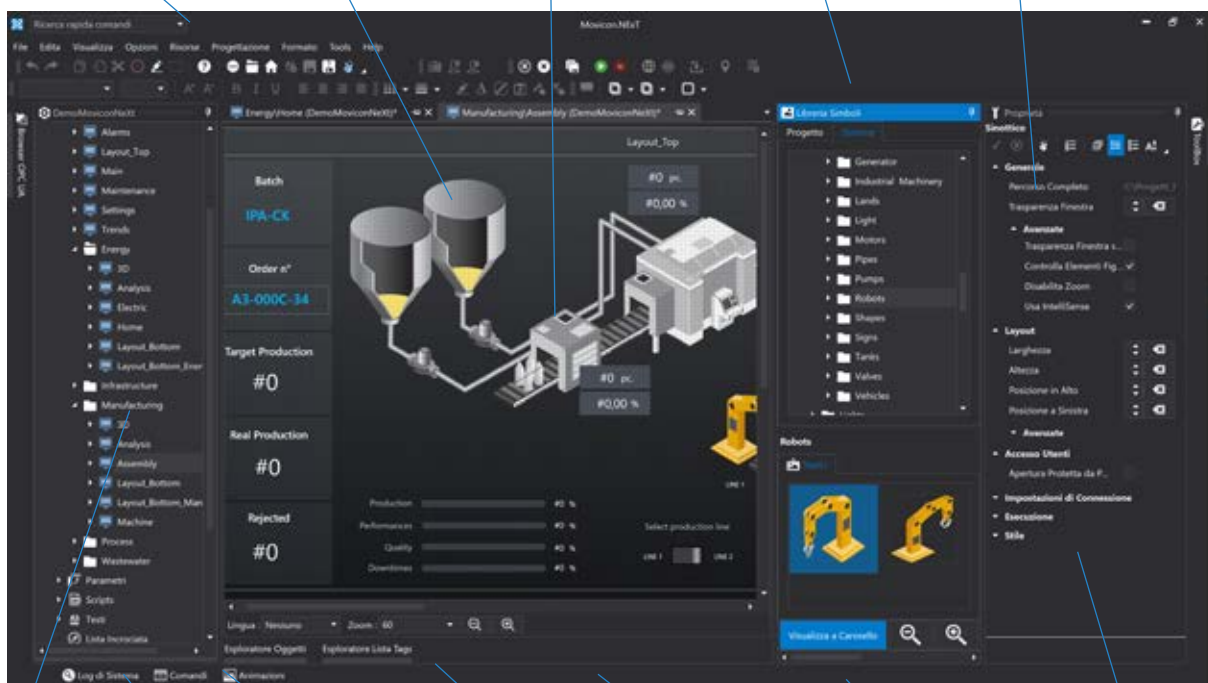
Ricerca rapida comandi
Movicon.NExT
File Edita Visualizza Opzioni Risorse Progettazione Formato Tools Help
DemoMoviconNeXt
Energy\Home (DemoMoviconNeXt)*
Manufacturing\Assembly (DemoMoviconNeXt)*
Libreria Simboli
Proprietà
Browser OPC UA
Toolbox
Alarms
Layout_Top
Main
Maintenance
Settings
Trends
Energy
3D
Analysis
Electric
Home
Layout_Bottom
Layout_Bottom_Ener
Infrastructure
Manufacturing
3D
Analysis
Assembly
Layout_Bottom
Layout_Bottom_Man
Machine
Process
Wastewater
Parametri
Scripts
Testi
Lista Incrociata
Layout_Top
Batch
IPA-CK
Order n°
A3-000C-34
Target Production
#0
Real Production
#0
Rejected
#0
#0 pc.
#0,00 %
#0 pc.
#0,00 %
LINE 1
Production
Performances
Quality
Downtimes
#0 %
#0 %
#0 %
#0 %
Select production line
LINE 1
LINE 2
Lingua Nessuno
Zoom 60
Esploratore Oggetti
Esploratore Lista Tags
Log di Sistema
Comandi
Animazioni
Progetto
Sistema
Generator
Industrial Machinery
Lands
Light
Motors
Pipes
Pumps
Robots
Shapes
Signs
Tanks
Valves
Vehicles
Robots
Visualizza a Carosello
Sinottico
Generale
Percorso Completo
Trasparenza Finestra
Avanzate
Trasparenza Finestra s...
Controlla Elementi Fig...
Disabilita Zoom
Usa IntelliSense
Layout
Larghezza
Altezza
Posizione in Alto
Posizione a Sinistra
Avanzate
Accesso Utenti
Apertura Protetta da P...
Impostazioni di Connessione
Esecuzione
Stile